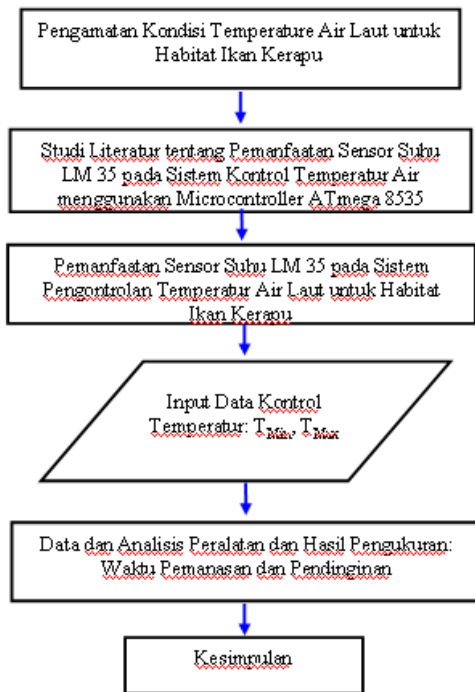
Pengamatan Kondisi Temperature Air Laut untuk Habitat Ikan Kerapu

Studi Literatur tentang Pemanfaatan Sensor Suhu LM 35 pada Sistem Kontrol Temperatur Air menggunakan Microcontroller ATmega 8535

Pemanfaatan Sensor Suhu LM 35 pada Sistem Pengontrolan Temperatur Air Laut untuk Habitat Ikan Kerapu

Input Data Kontrol Temperatur: $T_{Min}$, $T_{Max}$

Data dan Analisis Peralatan dan Hasil Pengukuran: Waktu Pemanasan dan Pendinginan

Kesimpulan